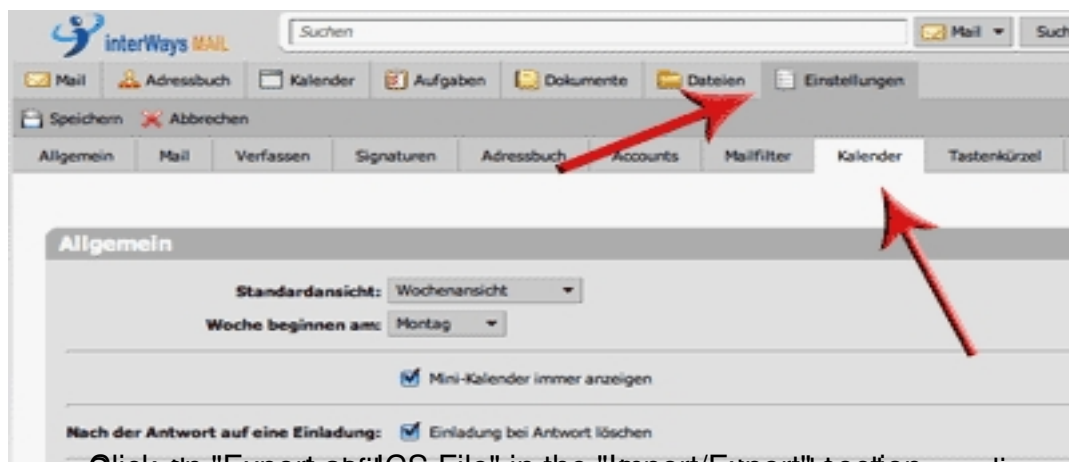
interWays MAIL

Suchen

Mail

Such

Mail Adressbuch Kalender Aufgaben Dokumente Dateien Einstellungen

Speichern Abbrechen

Allgemein Mail Verfassen Signaturen Adressbuch Accounts Mailfilter Kalender Tastenkürzel

Allgemein

Standardansicht: Wochenansicht

Woche beginnen am: Montag

Mini-Kalender immer anzeigen

Nach der Antwort auf eine Einladung: Einladung bei Antwort löschen

Click on "Export als ICS File" in the "Import/Export" section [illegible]